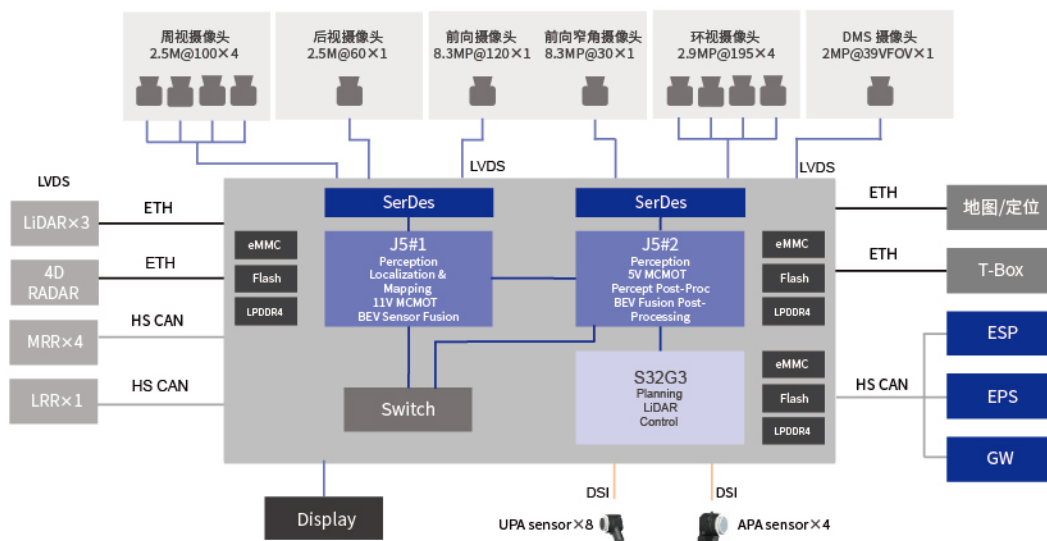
周视摄像头
2.5M@100×4

后视摄像头
2.5M@60×1

前向摄像头
8.3MP@120×1

前向窄角摄像头
8.3MP@30×1

环视摄像头
2.9MP@195×4

DMS 摄像头
2MP@39VFOV×1

LVDS

LVDS

LVDS

LiDAR×3

ETH

4D RADAR

ETH

MRR×4

HS CAN

LRR×1

HS CAN

SerDes

SerDes

eMMC

Flash

LPDDR4

J5#1
Perception
Localization & Mapping
11V MCMOT
BEV Sensor Fusion

J5#2
Perception
5V MCMOT
Percept Post-Proc
BEV Fusion Post-Processing

eMMC

Flash

LPDDR4

ETH

地图/定位

ETH

T-Box

S32G3
Planning
LiDAR
Control

eMMC

Flash

LPDDR4

HS CAN

ESP

EPS

GW

Switch

Display

DSI

DSI

UPA sensor×8

APA sensor×4